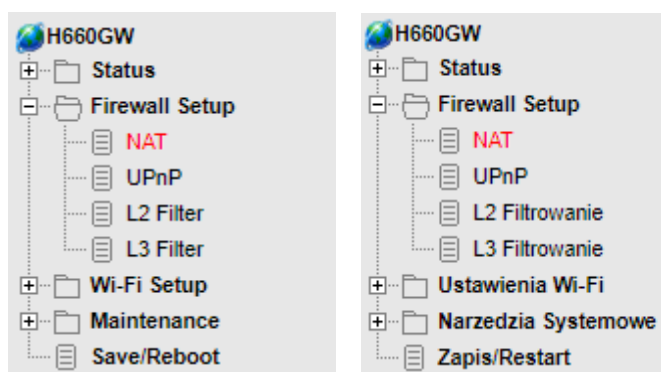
H660GW
Status
Firewall Setup
NAT
UPnP
L2 Filter
L3 Filter
Wi-Fi Setup
Maintenance
Save/Reboot

H660GW
Status
Firewall Setup
NAT
UPnP
L2 Filtrowanie
L3 Filtrowanie
Ustawienia Wi-Fi
Narzedzia Systemowe
Zapis/Restart